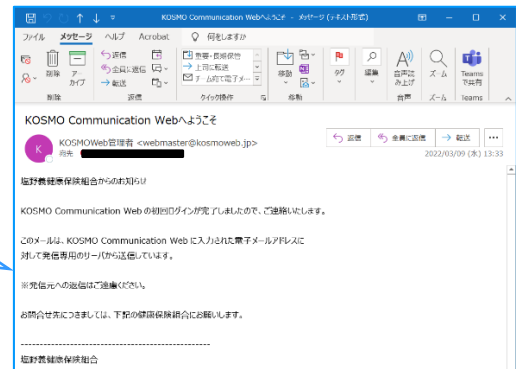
KOSMO Communication Webへようこそ - メッセージ (テキスト形式)

ファイル　メッセージ　ヘルプ　Acrobat　何をしますか

削除　アーカイブ　返信　全員に返信　転送　上司に転送　チーム宛て電子メ...　移動　タグ　編集　音声読み上げ　ズーム　Teams で共有

削除　返信　クイック操作　移動　音声　ズーム　Teams

KOSMO Communication Webへようこそ

K　KOSMOWeb管理者 <webmaster@kosmoweb.jp>
宛先 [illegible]

返信　全員に返信　転送　...

2022/03/09 (水) 13:33

塩野義健康保険組合からのお知らせ

KOSMO Communication Web の初回ログインが完了しましたので、ご連絡いたします。

このメールは、KOSMO Communication Web に入力された電子メールアドレスに対して発信専用のサーバから送信しています。

※発信元への返信はご遠慮ください。

お問合せ先につきましては、下記の健康保険組合にお願いします。

------------------------------------------------
塩野義健康保険組合